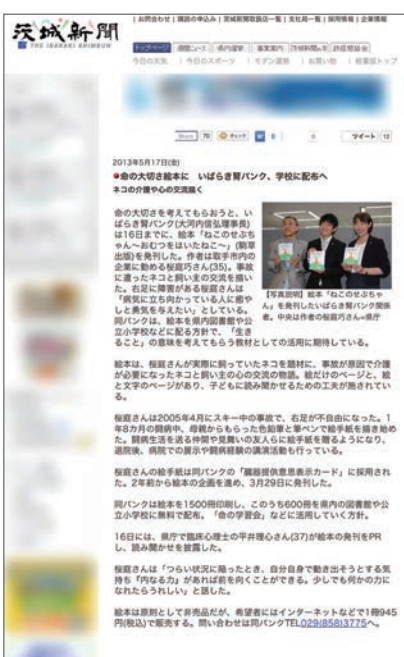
茨城新聞
THE IBARAKI SHIMBUN

| お問合わせ | 購読の申込み | 茨城新聞販売店一覧 | 支社局一覧 | 採用情報 | 企業情報

トップページ | 地域ニュース | 県内宣伝 | 事業案内 | 茨城新聞の本 | 茨城新聞社

今日の天気 | 今日のスポーツ | モデン選挙 | お買い物 | 検索ボトップ

Share 70 | チェック | 0 | 0 | ツイート 12

2013年5月17日(金)

●命の大切さ絵本に いばらき腎バンク、学校に配布へ

ネコの介護や心の交流描く

命の大切さを考えてもらおうと、いばらき腎バンク(大河内信弘理事長)は16日までに、絵本「ねこのせぶちゃん〜おむつをはいたねこ〜」(朝草出版)を発刊した。作者は取手市内の企業に勤める桜庭巧さん(35)。事故に遭ったネコと飼い主の交流を描いた。右足に障害がある桜庭さんは「病気に立ち向かっている人に勇気と元気を与えたい」としている。同バンクは、絵本を県内図書館や公立小学校などに配る方針で、「生きること」の意味を考えてもらう教材としての活用に期待している。

[写真説明] 絵本「ねこのせぶちゃん」を発刊したいばらき腎バンク関係者。中央は作者の桜庭巧さん=県庁

絵本は、桜庭さんが実際に飼っていたネコを題材に、事故が原因で介護が必要になったネコと飼い主の心の交流の物語。絵だけのページと、絵と文字のページがあり、子どもに読み聞かせるための工夫が施されている。

桜庭さんは2005年4月にスキー中の事故で、右足が不自由になった。1年8カ月の闘病中、母親からもらった色鉛筆と筆ペンで絵手紙を描き始めた。闘病生活を送る仲間や見舞いの友人らに絵手紙を贈るようになり、退院後、病院での展示や闘病経験の講演活動も行っている。

桜庭さんの絵手紙は同バンクの「臓器提供意思表示カード」に採用された。2年前から絵本の企画を進め、3月29日に発刊した。

同バンクは絵本を1500冊印刷し、このうち600冊を県内の図書館や公立小学校に無料で配布。「命の学習会」などに活用していく方針。

16日には、県庁で臨床心理士の平井理心さん(37)が絵本の発刊をPRし、読み聞かせを披露した。

桜庭さんは「つらい状況に陥ったとき、自分自身で動き出そうとする気持ち『内なる力』があれば前を向くことができる。少しでも何かの力になれたらうれしい」と話した。

絵本は原則として非売品だが、希望者にはインターネットなどで1冊945円(税込)で販売する。問い合わせは同バンクTEL029(858)3775へ。